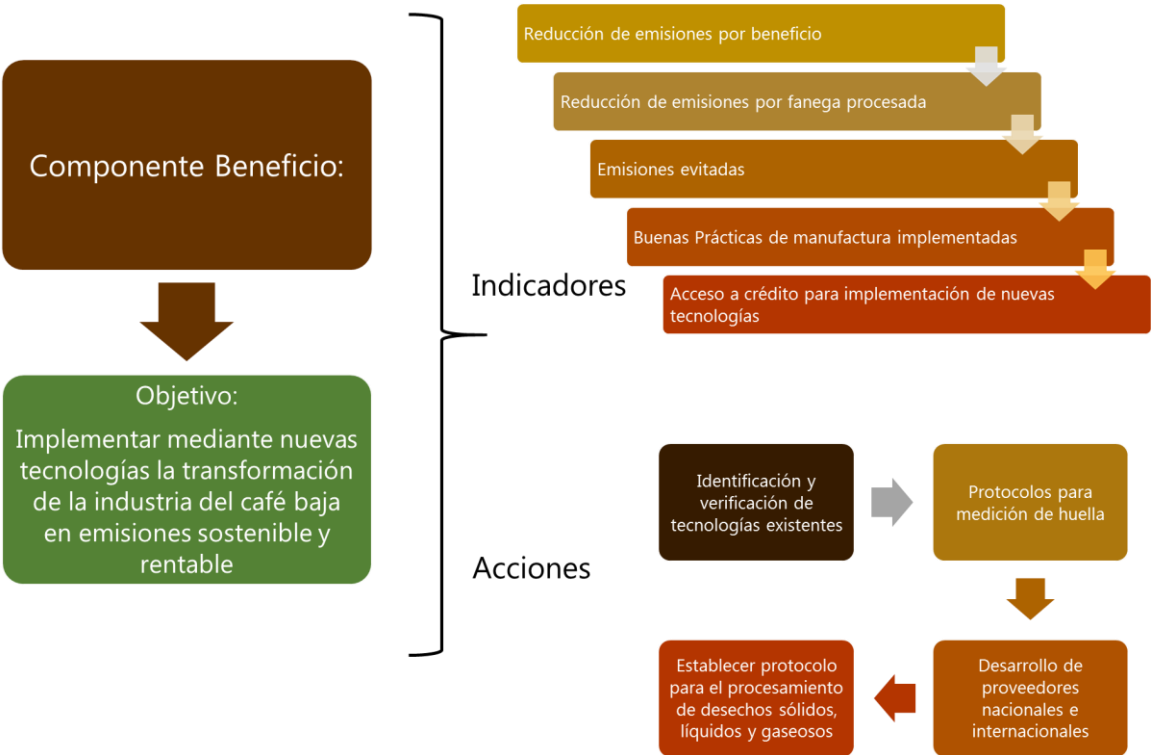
Componente Beneficio:

Objetivo:
Implementar mediante nuevas tecnologías la transformación de la industria del café baja en emisiones sostenible y rentable

Indicadores

Reducción de emisiones por beneficio

Reducción de emisiones por fanega procesada

Emisiones evitadas

Buenas Prácticas de manufactura implementadas

Acceso a crédito para implementación de nuevas tecnologías

Acciones

Identificación y verificación de tecnologías existentes

Protocolos para medición de huella

Desarrollo de proveedores nacionales e internacionales

Establecer protocolo para el procesamiento de desechos sólidos, líquidos y gaseosos